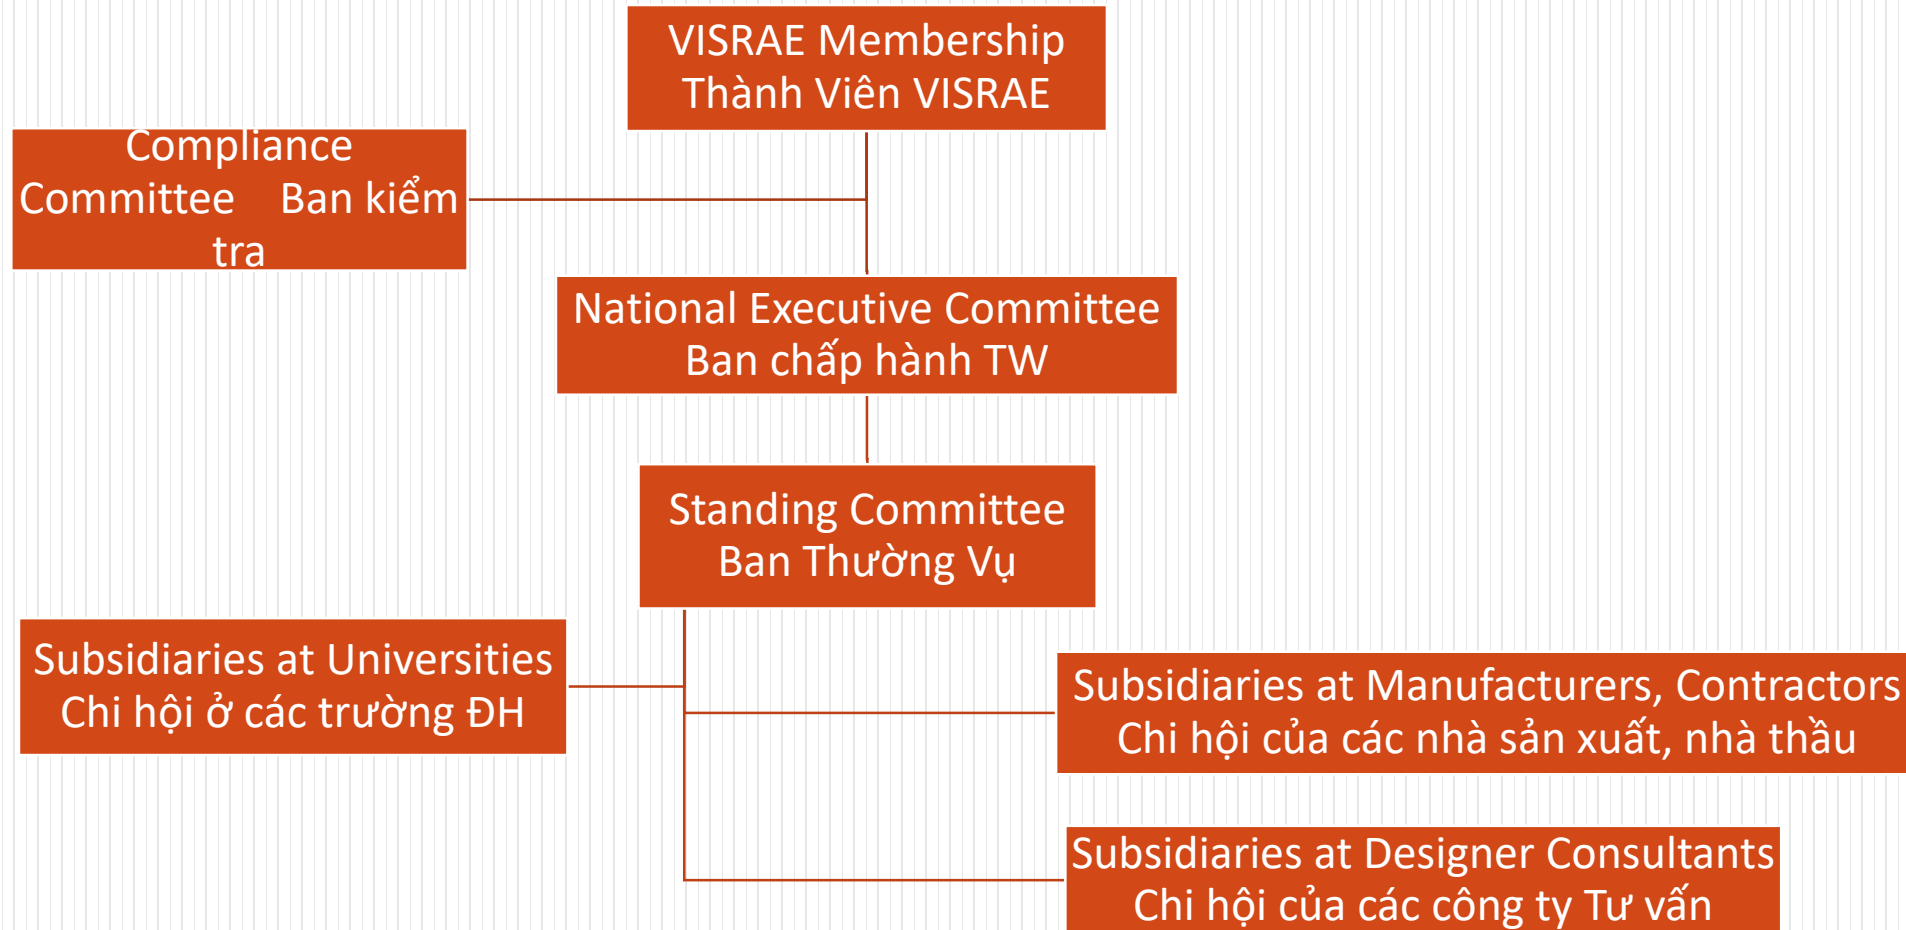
VISRAE Membership
Thành Viên VISRAE

Compliance Committee Ban kiểm tra

National Executive Committee
Ban chấp hành TW

Standing Committee
Ban Thường Vụ

Subsidiaries at Universities
Chi hội ở các trường ĐH

Subsidiaries at Manufacturers, Contractors
Chi hội của các nhà sản xuất, nhà thầu

Subsidiaries at Designer Consultants
Chi hội của các công ty Tư vấn